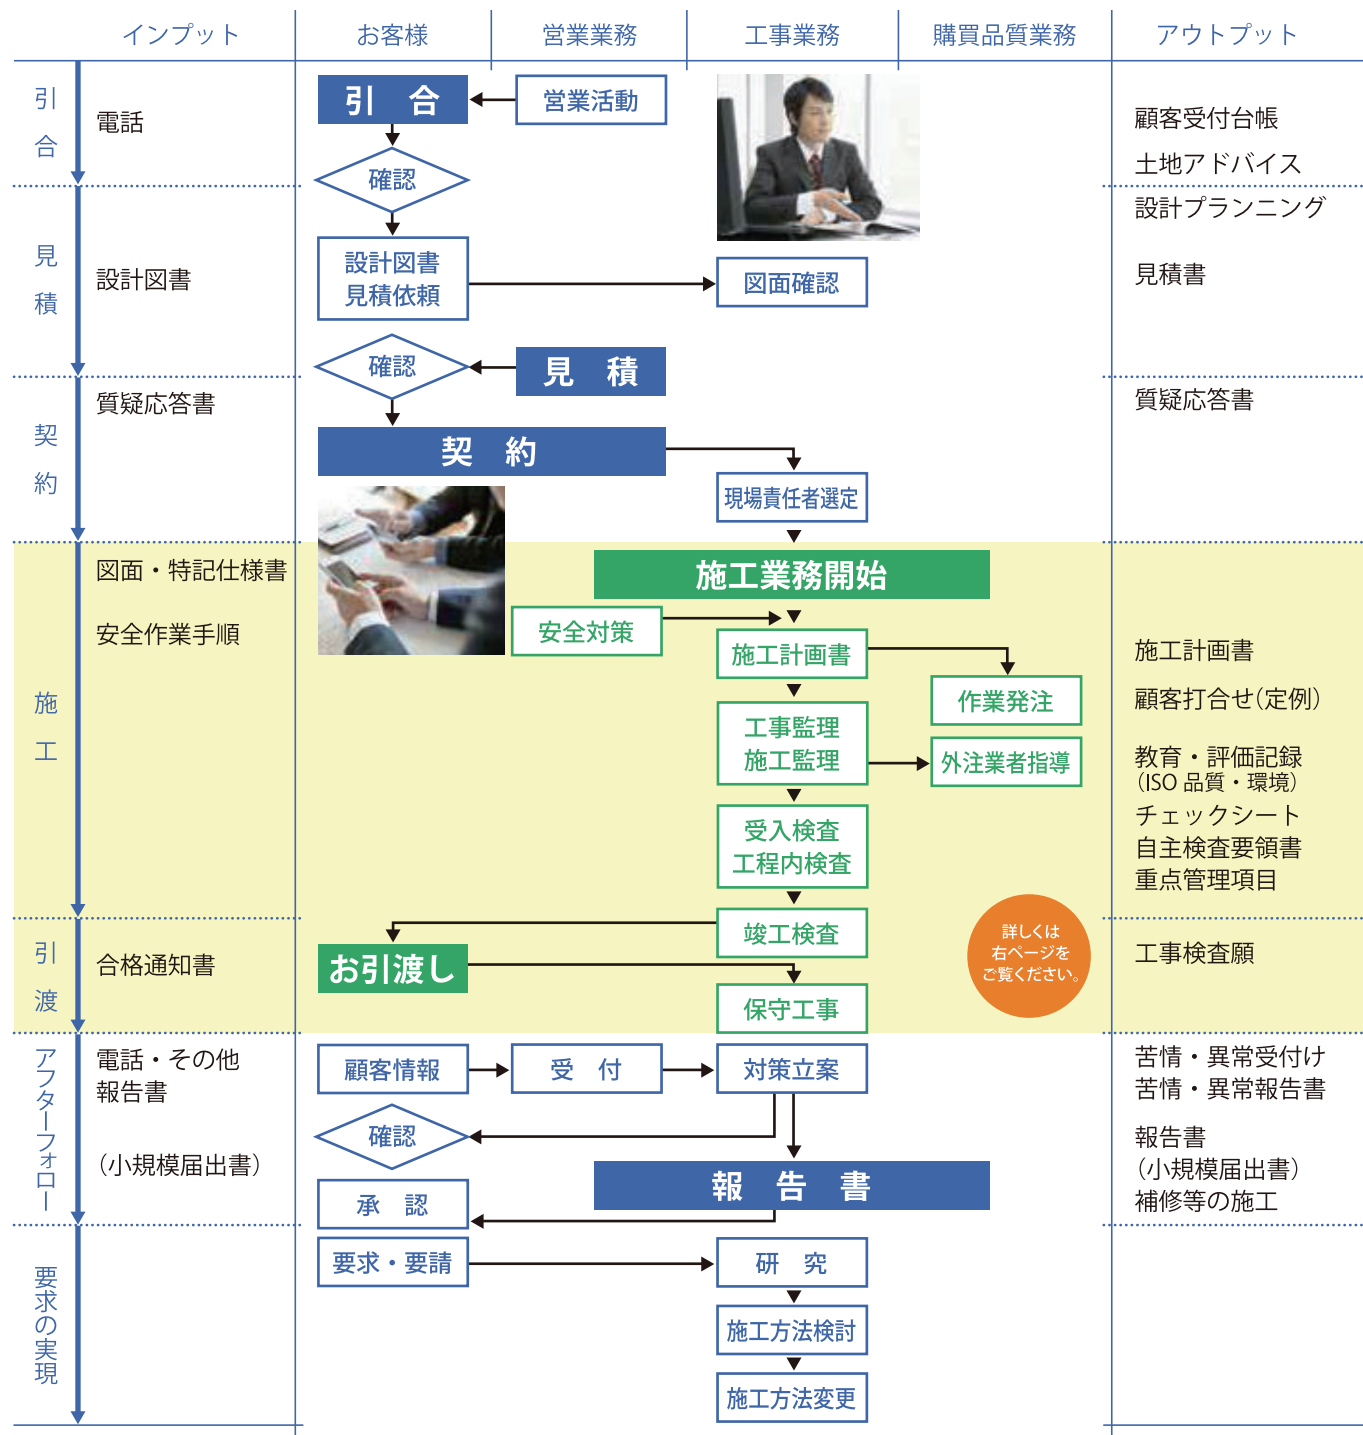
| | インプット | お客様 | 営業業務 | 工事業務 | 購買品質業務 | アウトプット |
|---|---|---|---|---|---|---|
| 引合 | 電話 | 引 合 / 確認 | 営業活動 | | | 顧客受付台帳 土地アドバイス |
| 見積 | 設計図書 | 設計図書 見積依頼 / 確認 | 見 積 | 図面確認 | | 設計プランニング 見積書 |
| 契約 | 質疑応答書 | 契 約 | | 現場責任者選定 | | 質疑応答書 |
| 施工 | 図面・特記仕様書 安全作業手順 | | 安全対策 | 施工業務開始 / 施工計画書 / 工事監理 施工監理 / 受入検査 工程内検査 | 作業発注 / 外注業者指導 | 施工計画書 顧客打合せ(定例) 教育・評価記録 (ISO 品質・環境) チェックシート 自主検査要領書 重点管理項目 |
| 引渡 | 合格通知書 | お引渡し | | 竣工検査 / 保守工事 | 詳しくは右ページをご覧ください。 | 工事検査願 |
| アフターフォロー | 電話・その他 報告書 (小規模届出書) | 顧客情報 / 確認 / 承 認 | 受 付 | 対策立案 / 報 告 書 | | 苦情・異常受付け 苦情・異常報告書 報告書 (小規模届出書) 補修等の施工 |
| 要求の実現 | | 要求・要請 | | 研 究 / 施工方法検討 / 施工方法変更 | | |